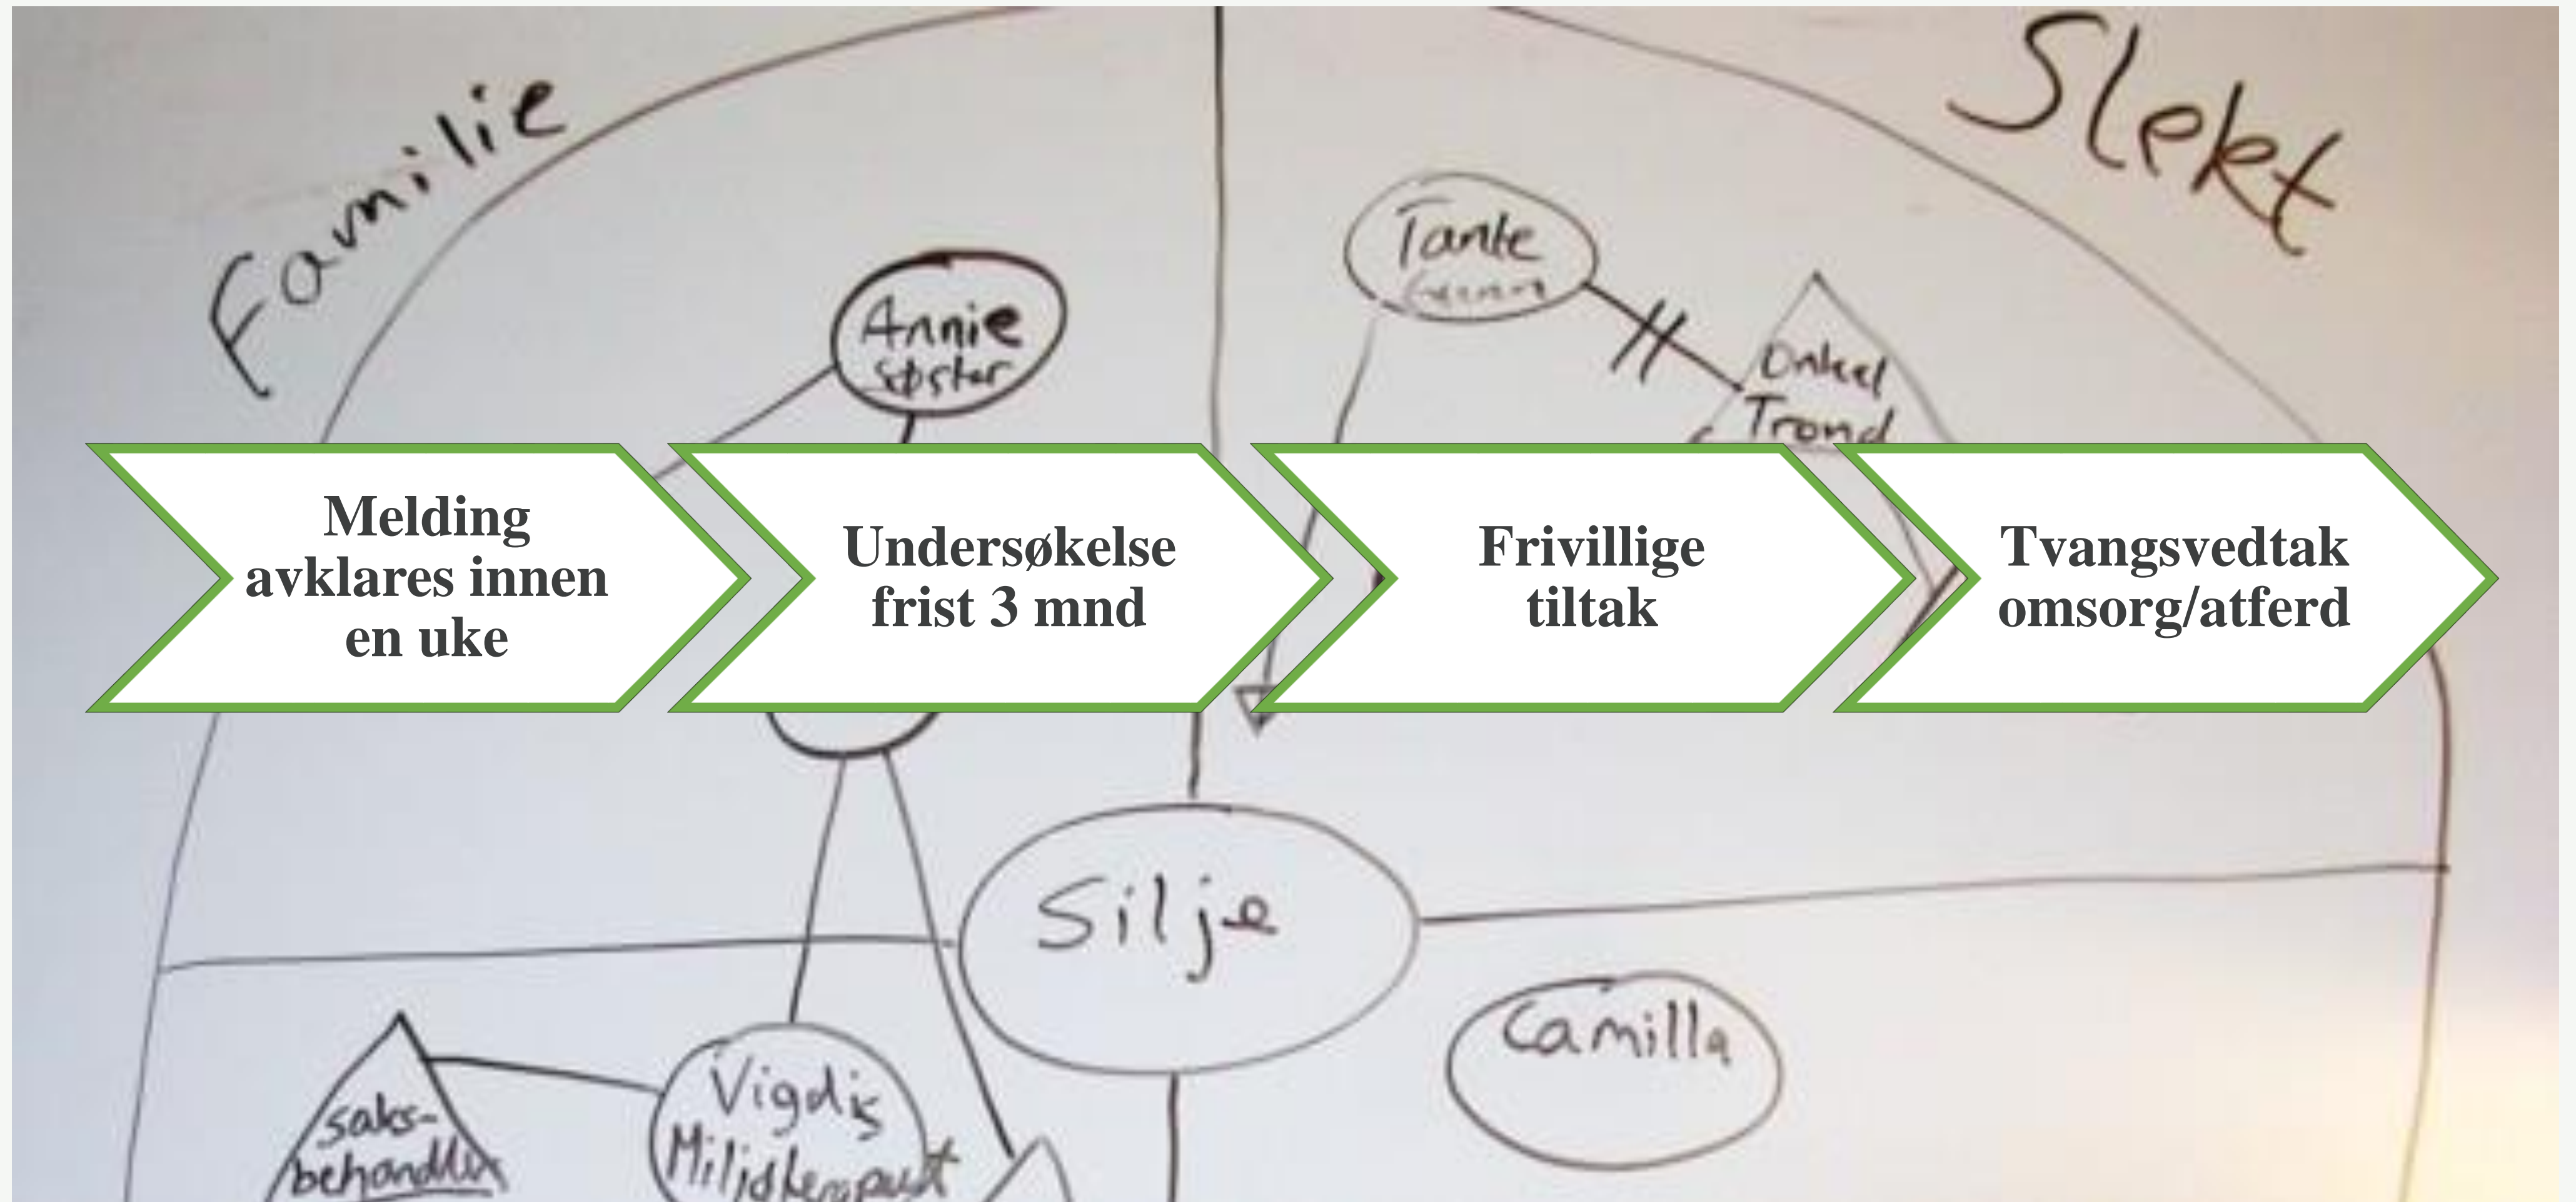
Familie

Slekt

Tante
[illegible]

Annie
søster

Onkel
Trond

Melding avklares innen en uke

Undersøkelse frist 3 mnd

Frivillige tiltak

Tvangsvedtak omsorg/atferd

Silje

Camilla

Saks-
behandler

Vigdis
Miljøterapeut